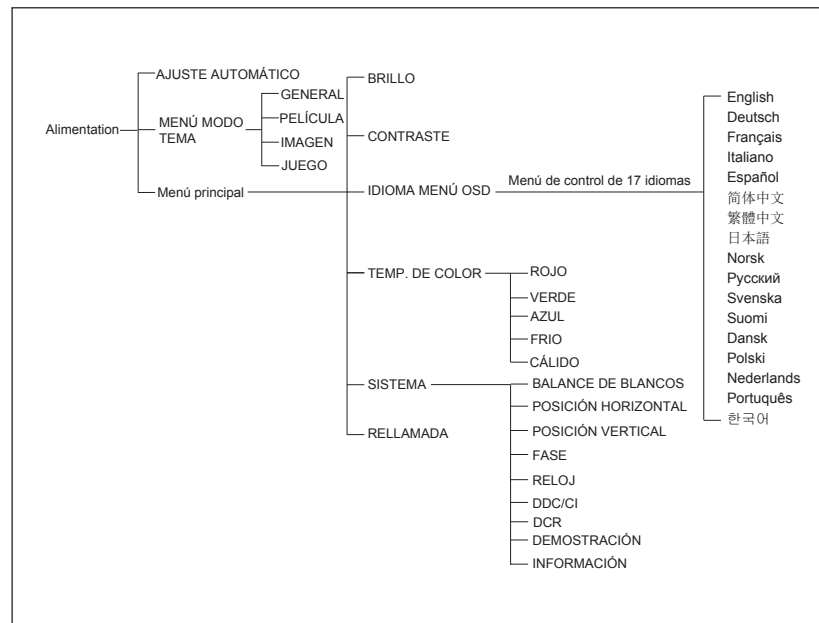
Alimentation

AJUSTE AUTOMÁTICO

MENÚ MODO TEMA

GENERAL

PELÍCULA

IMAGEN

JUEGO

Menú principal

BRILLO

CONTRASTE

IDIOMA MENÚ OSD

Menú de control de 17 idiomas

English
Deutsch
Français
Italiano
Español
简体中文
繁體中文
日本語
Norsk
Русский
Svenska
Suomi
Dansk
Polski
Nederlands
Portuquês
한국어

TEMP. DE COLOR

ROJO

VERDE

AZUL

FRIO

CÁLIDO

SISTEMA

BALANCE DE BLANCOS

POSICIÓN HORIZONTAL

POSICIÓN VERTICAL

FASE

RELOJ

DDC/CI

DCR

DEMOSTRACIÓN

INFORMACIÓN

RELLAMADA